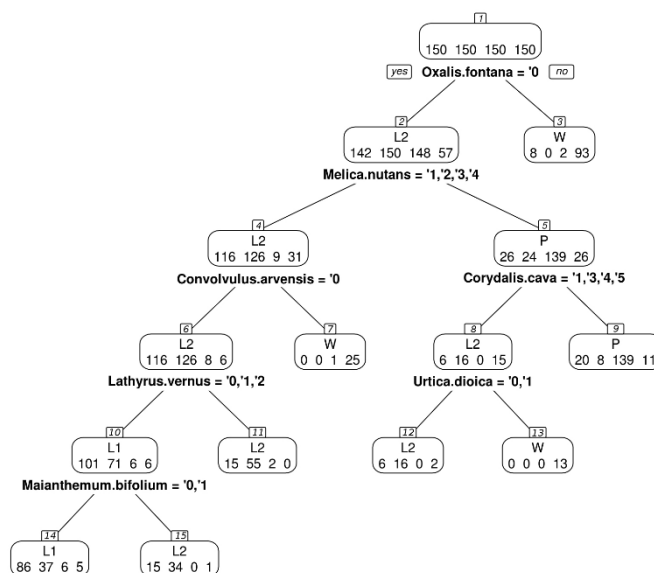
1
150 150 150 150
yes Oxalis.fontana = '0 no

2
L2
142 150 148 57

3
W
8 0 2 93

Melica.nutans = '1,'2,'3,'4

4
L2
116 126 9 31

5
P
26 24 139 26

Convolvulus.arvensis = '0

Corydalis.cava = '1,'3,'4,'5

6
L2
116 126 8 6

7
W
0 0 1 25

8
L2
6 16 0 15

9
P
20 8 139 11

Lathyrus.vernus = '0,'1,'2

Urtica.dioica = '0,'1

10
L1
101 71 6 6

11
L2
15 55 2 0

12
L2
6 16 0 2

13
W
0 0 0 13

Maianthemum.bifolium = '0,'1

14
L1
86 37 6 5

15
L2
15 34 0 1